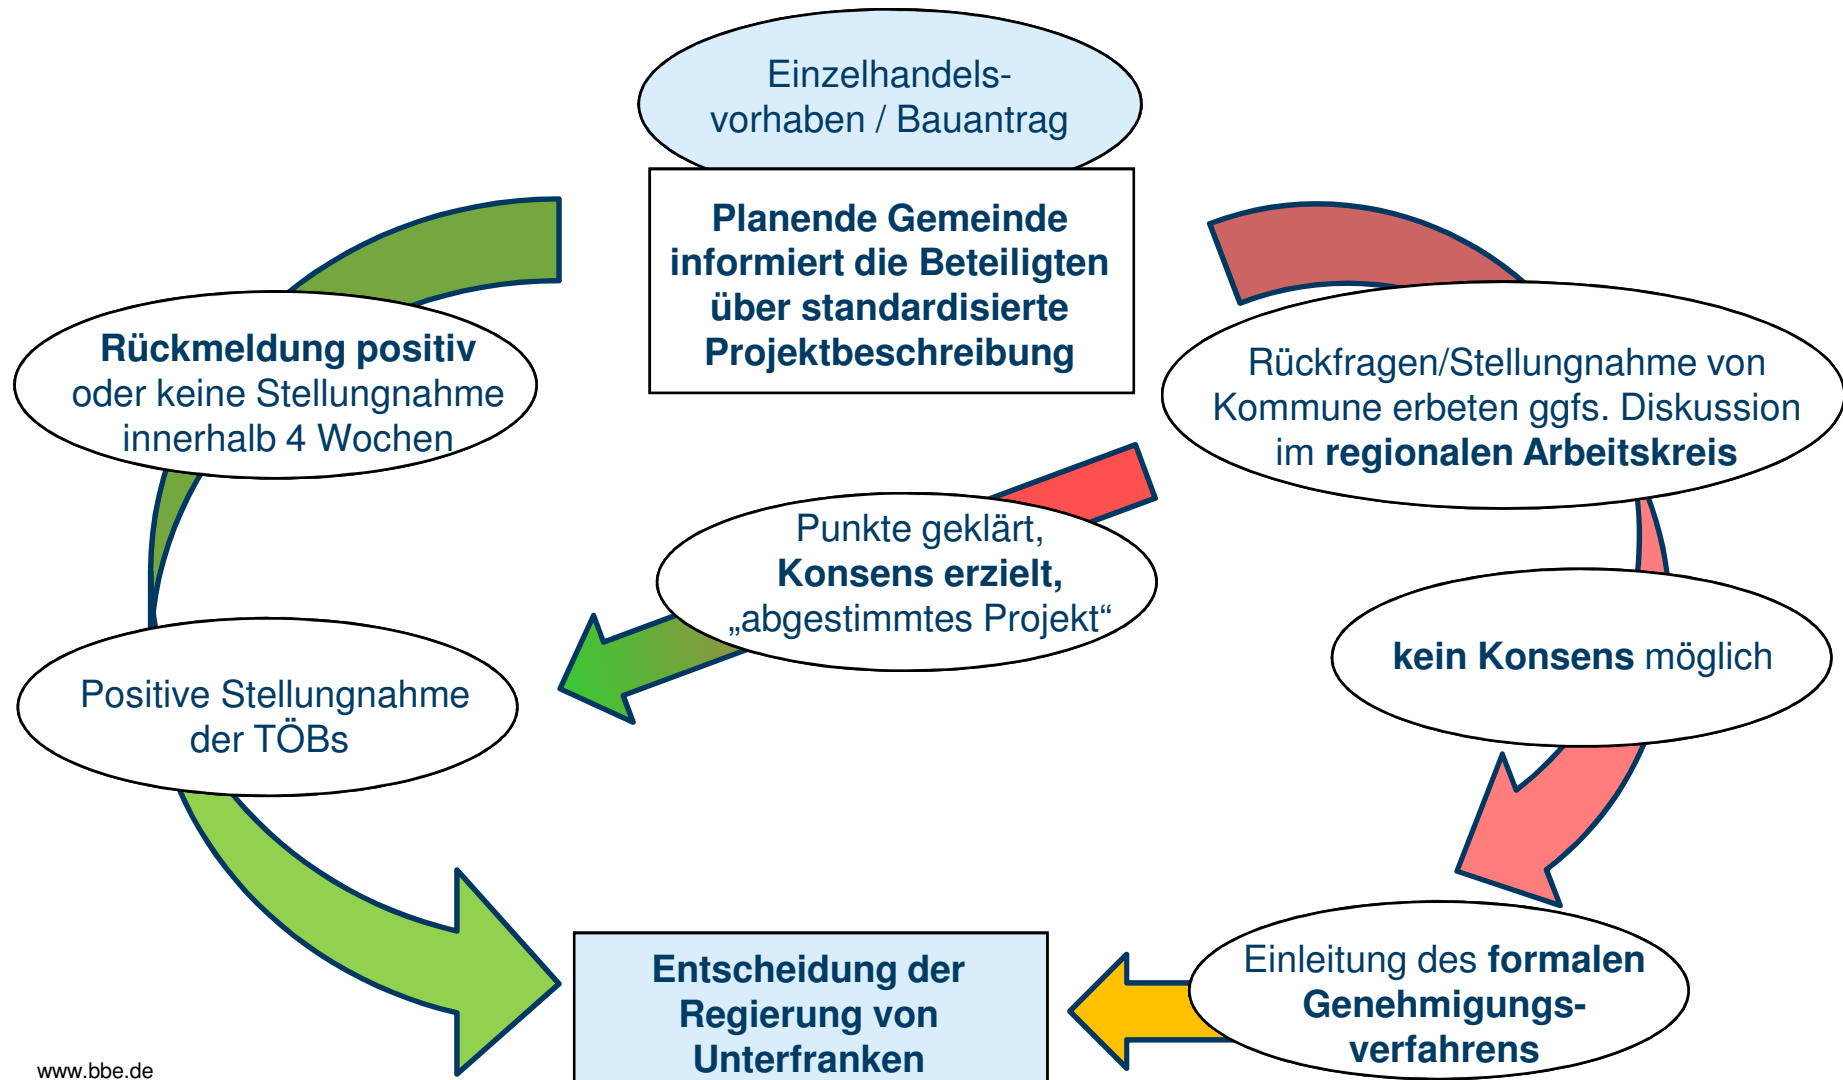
Einzelhandelsvorhaben / Bauantrag

Planende Gemeinde informiert die Beteiligten über standardisierte Projektbeschreibung

Rückmeldung positiv oder keine Stellungnahme innerhalb 4 Wochen

Rückfragen/Stellungnahme von Kommune erbeten ggfs. Diskussion im regionalen Arbeitskreis

Punkte geklärt, Konsens erzielt, „abgestimmtes Projekt“

kein Konsens möglich

Positive Stellungnahme der TÖBs

Einleitung des formalen Genehmigungsverfahrens

Entscheidung der Regierung von Unterfranken

www.bbe.de